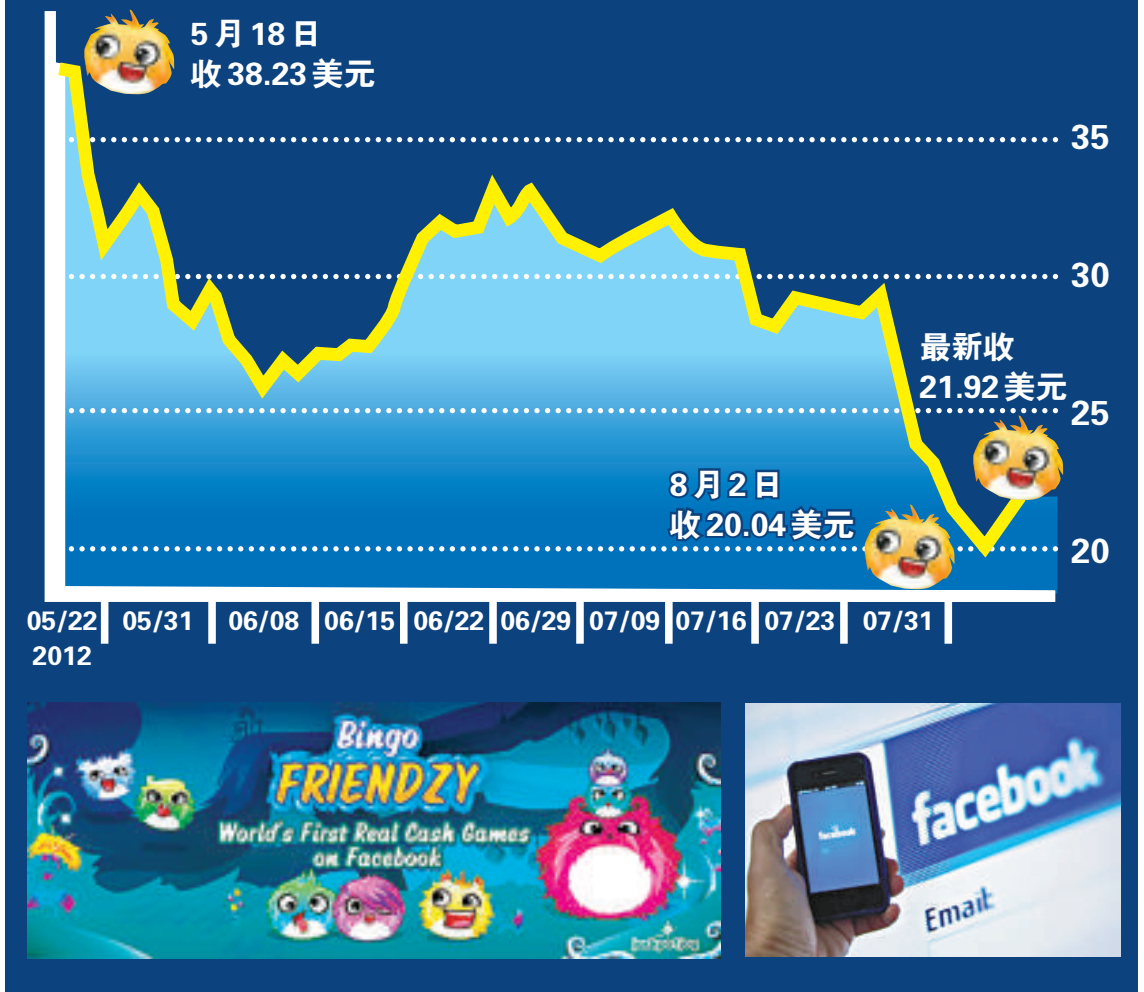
5月18日
收38.23美元

35

30

最新收
21.92美元

25

8月2日
收20.04美元

20

05/22
2012
05/31
06/08
06/15
06/22
06/29
07/09
07/16
07/23
07/31

Bingo
FRIENDZY
World's First Real Cash Games on Facebook

facebook
facebook
Email